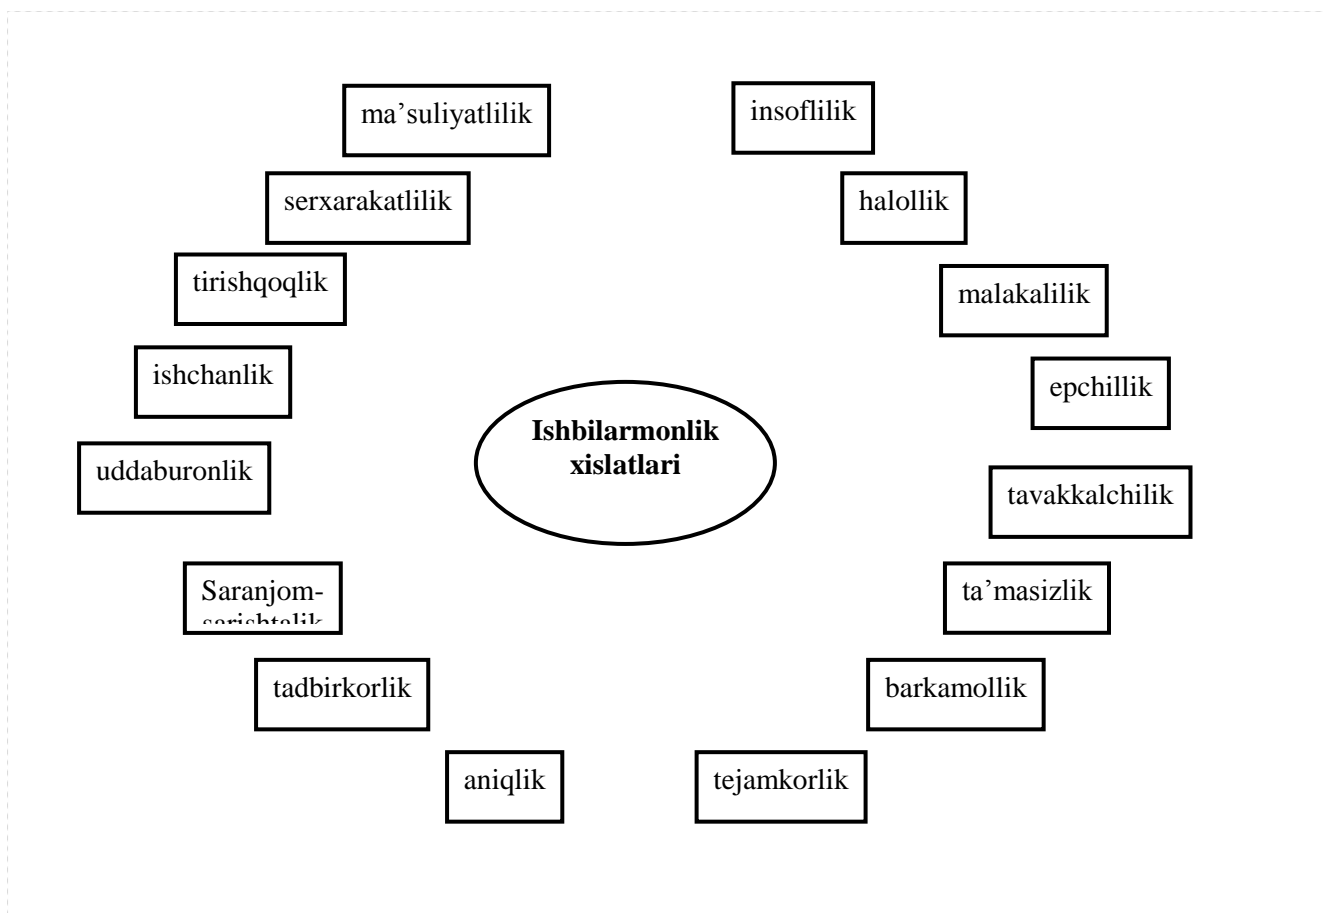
Ishbilarmonlik xislatlari

ma’suliyatlilik

serxarakatlilik

tirishqoqlik

ishchanlik

uddaburonlik

Saranjom-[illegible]

tadbirkorlik

aniqlik

insoflilik

halollik

malakalilik

epchillik

tavakkalchilik

ta’masizlik

barkamollik

tejamkorlik